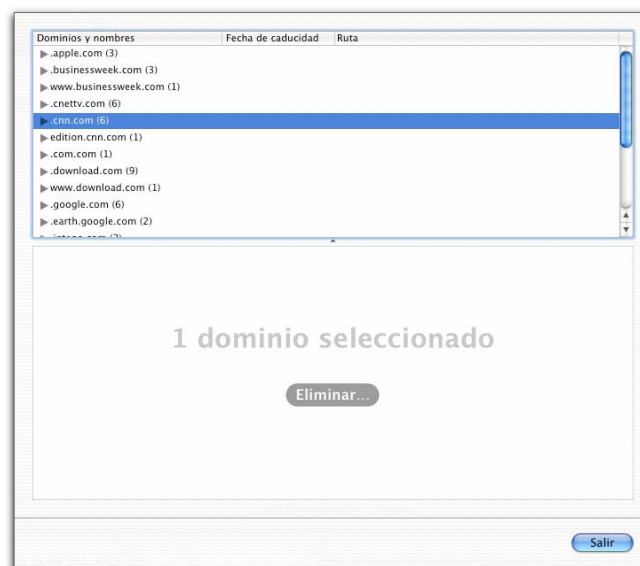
| Dominios y nombres | Fecha de caducidad | Ruta |
|---|---|---|
| .apple.com (3) | | |
| .businessweek.com (3) | | |
| www.businessweek.com (1) | | |
| .cnettv.com (6) | | |
| .cnn.com (6) | | |
| edition.cnn.com (1) | | |
| .com.com (1) | | |
| .download.com (9) | | |
| www.download.com (1) | | |
| .google.com (6) | | |
| .earth.google.com (2) | | |
| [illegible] | | |

1 dominio seleccionado

Eliminar...

Salir